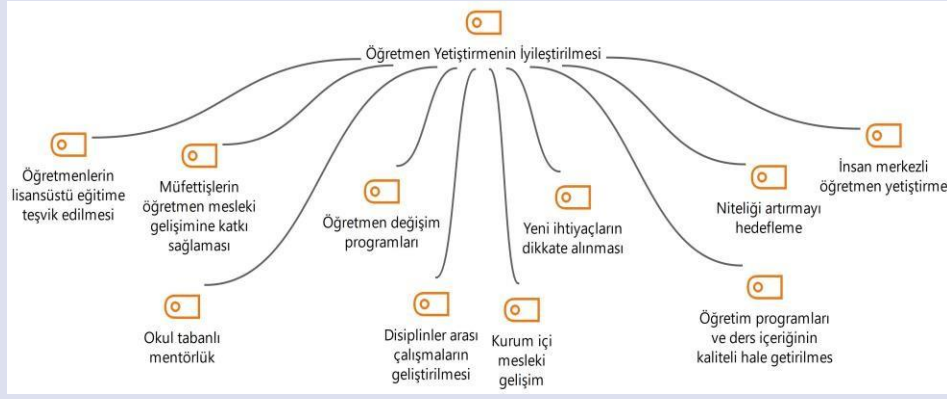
Öğretmen Yetiştirmenin İyileştirilmesi

Öğretmenlerin lisansüstü eğitime teşvik edilmesi

Müfettişlerin öğretmen mesleki gelişimine katkı sağlaması

Okul tabanlı mentörlük

Öğretmen değişim programları

Disiplinler arası çalışmaların geliştirilmesi

Kurum içi mesleki gelişim

Yeni ihtiyaçların dikkate alınması

Niteliği artırmayı hedefleme

Öğretim programları ve ders içeriğinin kaliteli hale getirilmes

İnsan merkezli öğretmen yetiştirme